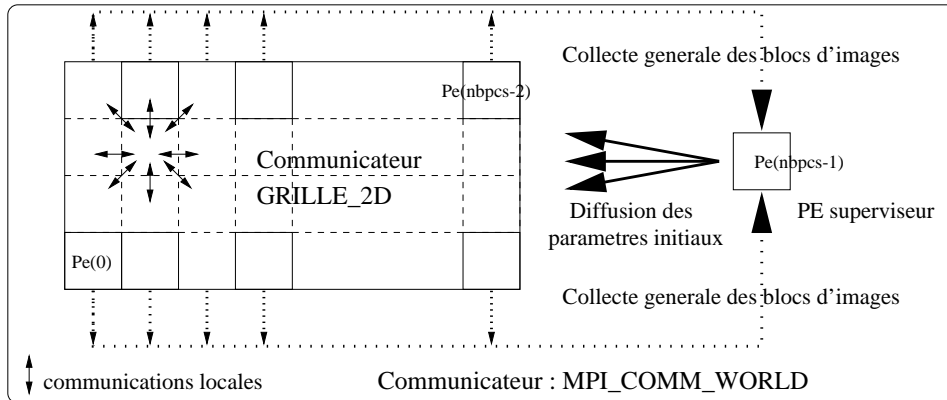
Collecte generale des blocs d'images

Pe(nbpcs-2)

Communicateur
GRILLE_2D

Pe(nbpcs-1)

Diffusion des parametres initiaux

PE superviseur

Pe(0)

Collecte generale des blocs d'images

communications locales

Communicateur : MPI_COMM_WORLD